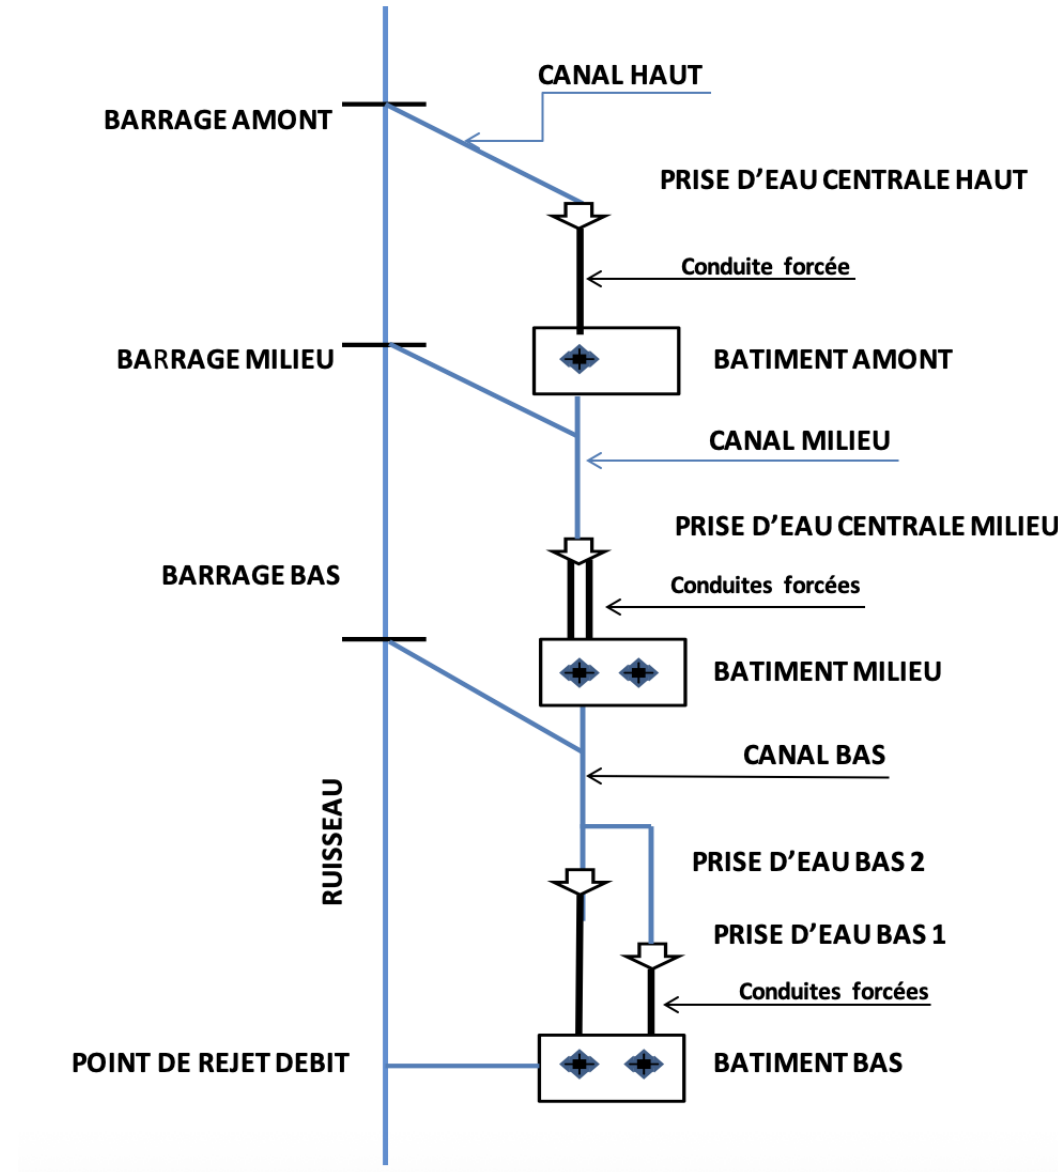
CANAL HAUT

BARRAGE AMONT

PRISE D'EAU CENTRALE HAUT

Conduite forcée

BARRAGE MILIEU

BATIMENT AMONT

CANAL MILIEU

PRISE D'EAU CENTRALE MILIEU

BARRAGE BAS

Conduites forcées

BATIMENT MILIEU

CANAL BAS

RUISSEAU

PRISE D'EAU BAS 2

PRISE D'EAU BAS 1

Conduites forcées

POINT DE REJET DEBIT

BATIMENT BAS